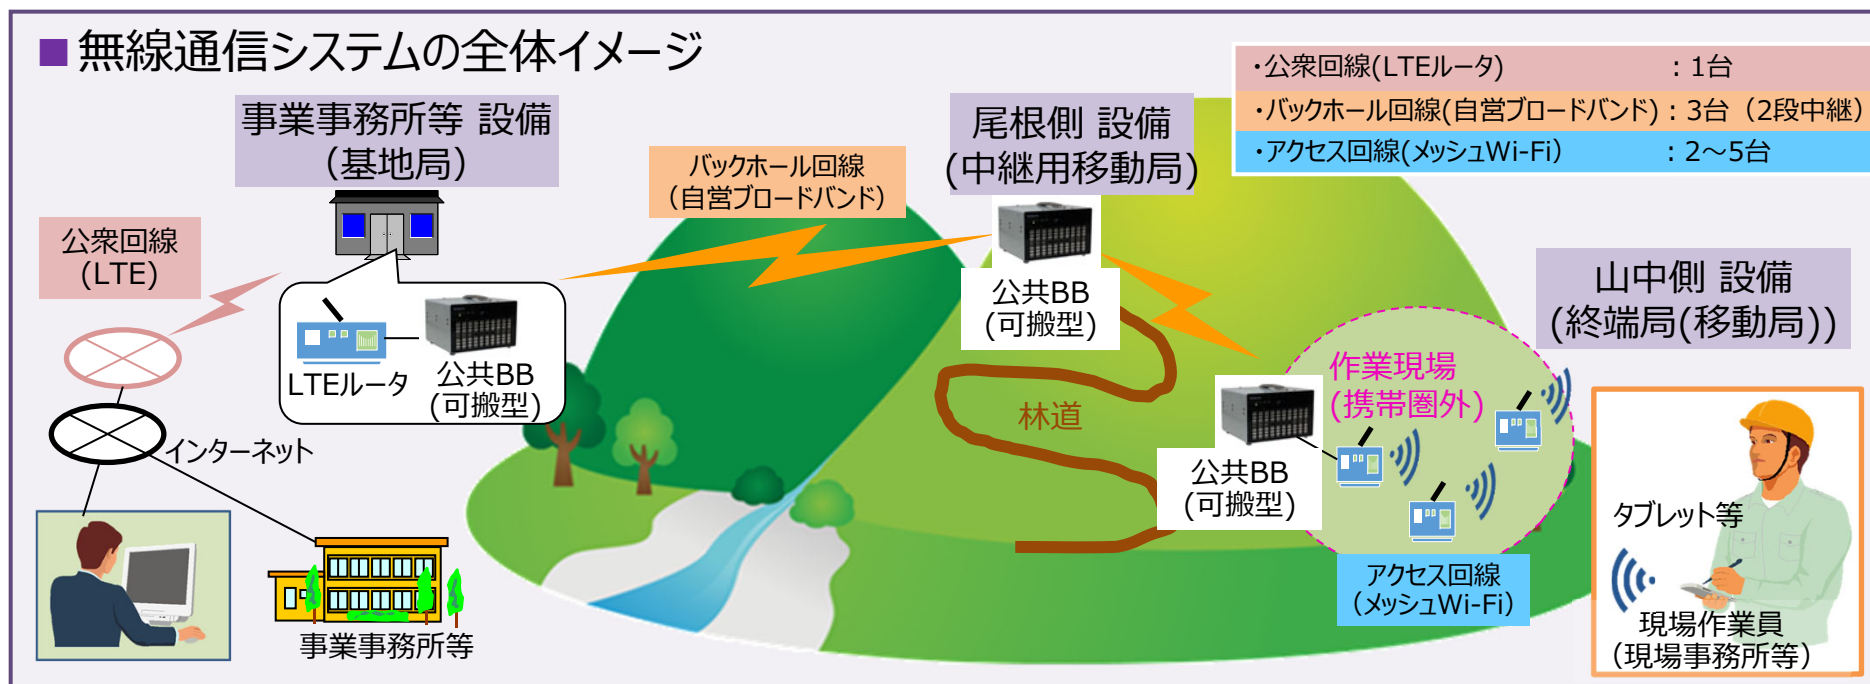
■無線通信システムの全体イメージ

事業事務所等 設備
(基地局)

公衆回線
(LTE)

LTEルータ

公共BB
(可搬型)

インターネット

事業事務所等

バックホール回線
(自営ブロードバンド)

尾根側 設備
(中継用移動局)

公共BB
(可搬型)

林道

公共BB
(可搬型)

作業現場
(携帯圏外)

アクセス回線
(メッシュWi-Fi)

・公衆回線(LTEルータ) ：1台
・バックホール回線(自営ブロードバンド)：3台 (2段中継)
・アクセス回線(メッシュWi-Fi) ：2～5台

山中側 設備
(終端局(移動局))

タブレット等

現場作業員
(現場事務所等)